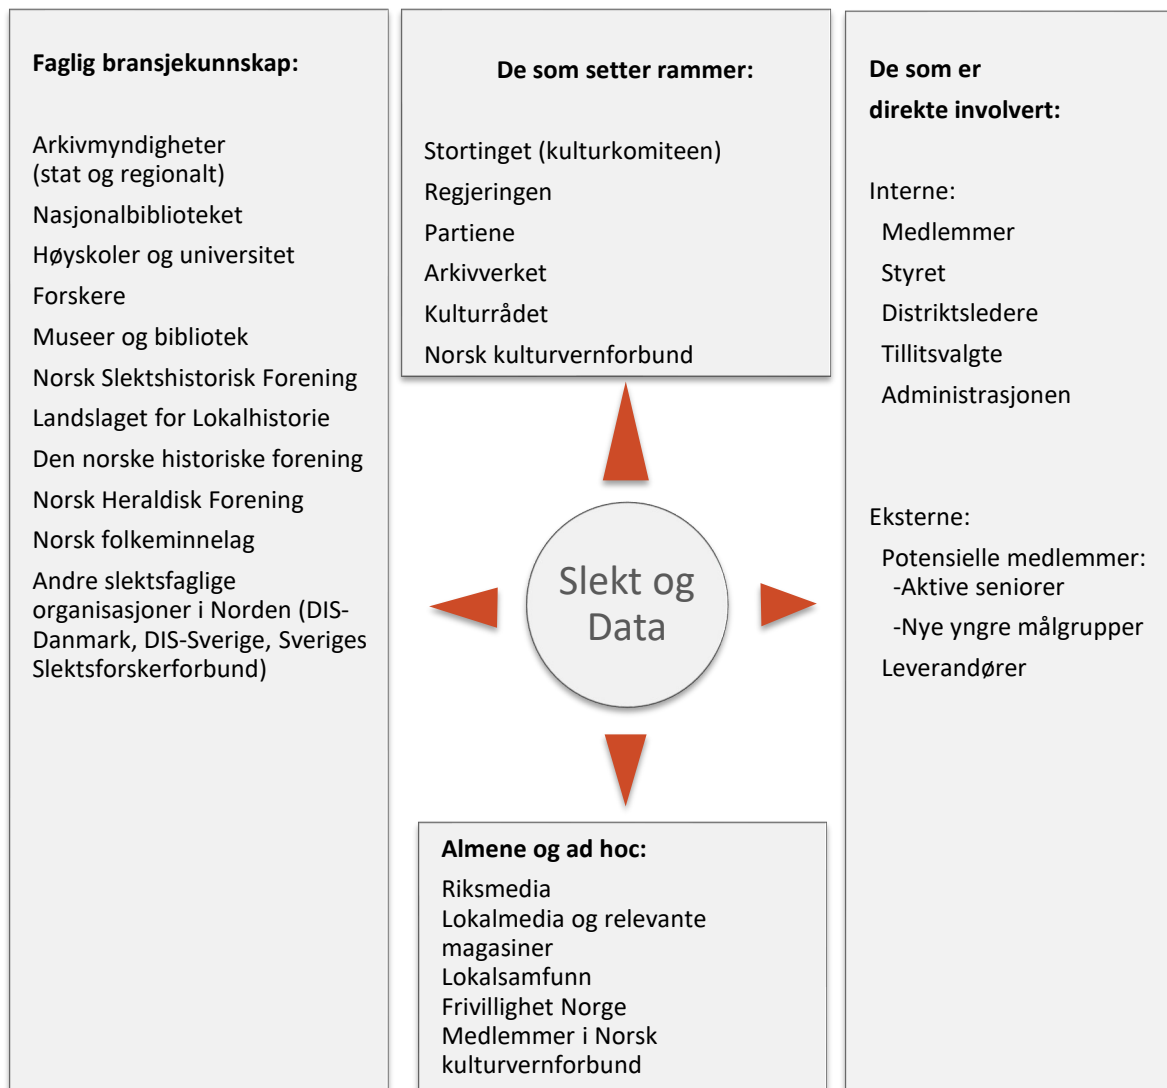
Faglig bransjekunnskap:

Arkivmyndigheter (stat og regionalt)
Nasjonalbiblioteket
Høyskoler og universitet
Forskere
Museer og bibliotek
Norsk Slektshistorisk Forening
Landslaget for Lokalhistorie
Den norske historiske forening
Norsk Heraldisk Forening
Norsk folkeminnelag
Andre slektsfaglige organisasjoner i Norden (DIS-Danmark, DIS-Sverige, Sveriges Slektsforskerforbund)

De som setter rammer:

Stortinget (kulturkomiteen)
Regjeringen
Partiene
Arkivverket
Kulturrådet
Norsk kulturvernforbund

De som er direkte involvert:

Interne:
Medlemmer
Styret
Distriktsledere
Tillitsvalgte
Administrasjonen

Eksterne:
Potensielle medlemmer:
-Aktive seniorer
-Nye yngre målgrupper
Leverandører

Slekt og Data

Almene og ad hoc:
Riksmedia
Lokalmedia og relevante magasiner
Lokalsamfunn
Frivillighet Norge
Medlemmer i Norsk kulturvernforbund